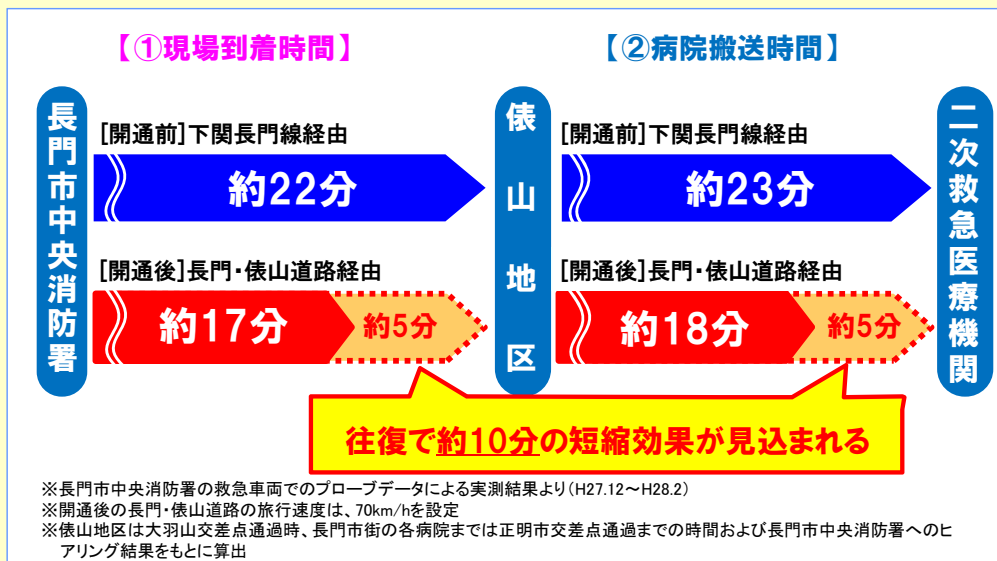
【①現場到着時間】

【②病院搬送時間】

長門市中央消防署

[開通前]下関長門線経由

約22分

[開通後]長門・俵山道路経由

約17分

約5分

俵山地区

[開通前]下関長門線経由

約23分

[開通後]長門・俵山道路経由

約18分

約5分

二次救急医療機関

往復で約10分の短縮効果が見込まれる

※長門市中央消防署の救急車両でのプローブデータによる実測結果より(H27.12～H28.2)
※開通後の長門・俵山道路の旅行速度は、70km/hを設定
※俵山地区は大羽山交差点通過時、長門市街の各病院までは正明市交差点通過までの時間および長門市中央消防署へのヒアリング結果をもとに算出